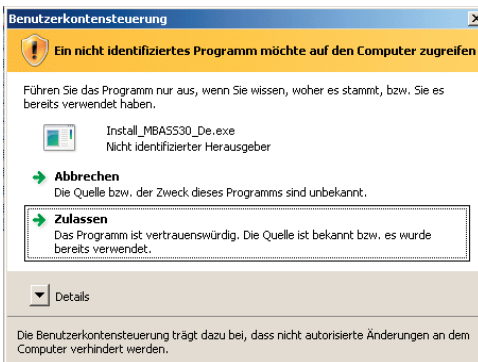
Benutzerkontensteuerung

Ein nicht identifiziertes Programm möchte auf den Computer zugreifen

Führen Sie das Programm nur aus, wenn Sie wissen, woher es stammt, bzw. Sie es bereits verwendet haben.

Install_MBASS30_De.exe
Nicht identifizierter Herausgeber

Abbrechen
Die Quelle bzw. der Zweck dieses Programms sind unbekannt.

Zulassen
Das Programm ist vertrauenswürdig. Die Quelle ist bekannt bzw. es wurde bereits verwendet.

Details

Die Benutzerkontensteuerung trägt dazu bei, dass nicht autorisierte Änderungen an dem Computer verhindert werden.